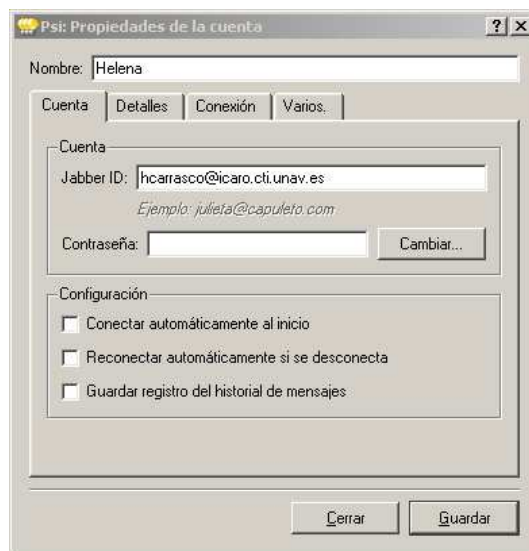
Psi: Propiedades de la cuenta

?

X

Nombre: Helena

Cuenta

Detalles

Conexión

Varios.

Cuenta

Jabber ID: hcarrasco@icaro.cti.unav.es

Ejemplo: julieta@capuleto.com

Contraseña:

Cambiar...

Configuración

Conectar automáticamente al inicio

Reconectar automáticamente si se desconecta

Guardar registro del historial de mensajes

Cerrar

Guardar